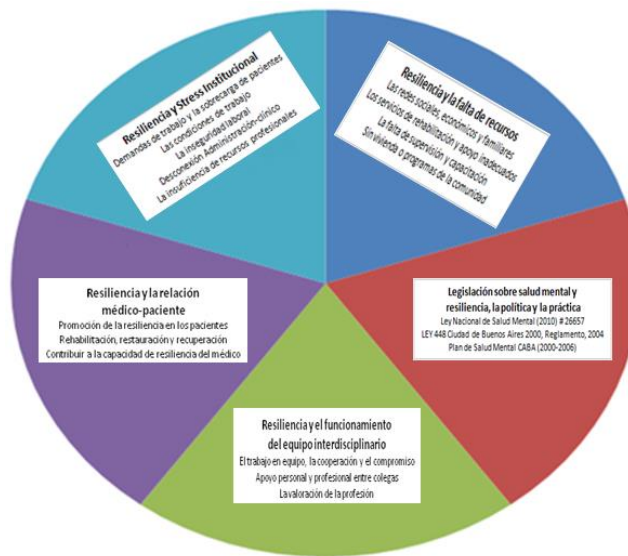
Resiliencia y Stress Institucional
Demandas de trabajo y la sobrecarga de pacientes
Las condiciones de trabajo
La inseguridad laboral
Desconexión Administración-clínico
La insuficiencia de recursos profesionales

Resiliencia y la falta de recursos
Las redes sociales, económicas y familiares
Los servicios de rehabilitación y apoyo inadecuados
La falta de supervisión y capacitación
Sin vivienda o programas de la comunidad

Resiliencia y la relación médico-paciente
Promoción de la resiliencia en los pacientes
Rehabilitación, restauración y recuperación
Contribuir a la capacidad de resiliencia del médico

Legislación sobre salud mental y resiliencia, la política y la práctica
Ley Nacional de Salud Mental (2010) # 26657
LEY 448 Ciudad de Buenos Aires 2000, Reglamento, 2004
Plan de Salud Mental CABA (2000-2006)

Resiliencia y el funcionamiento del equipo interdisciplinario
El trabajo en equipo, la cooperación y el compromiso
Apoyo personal y profesional entre colegas
La valoración de la profesión